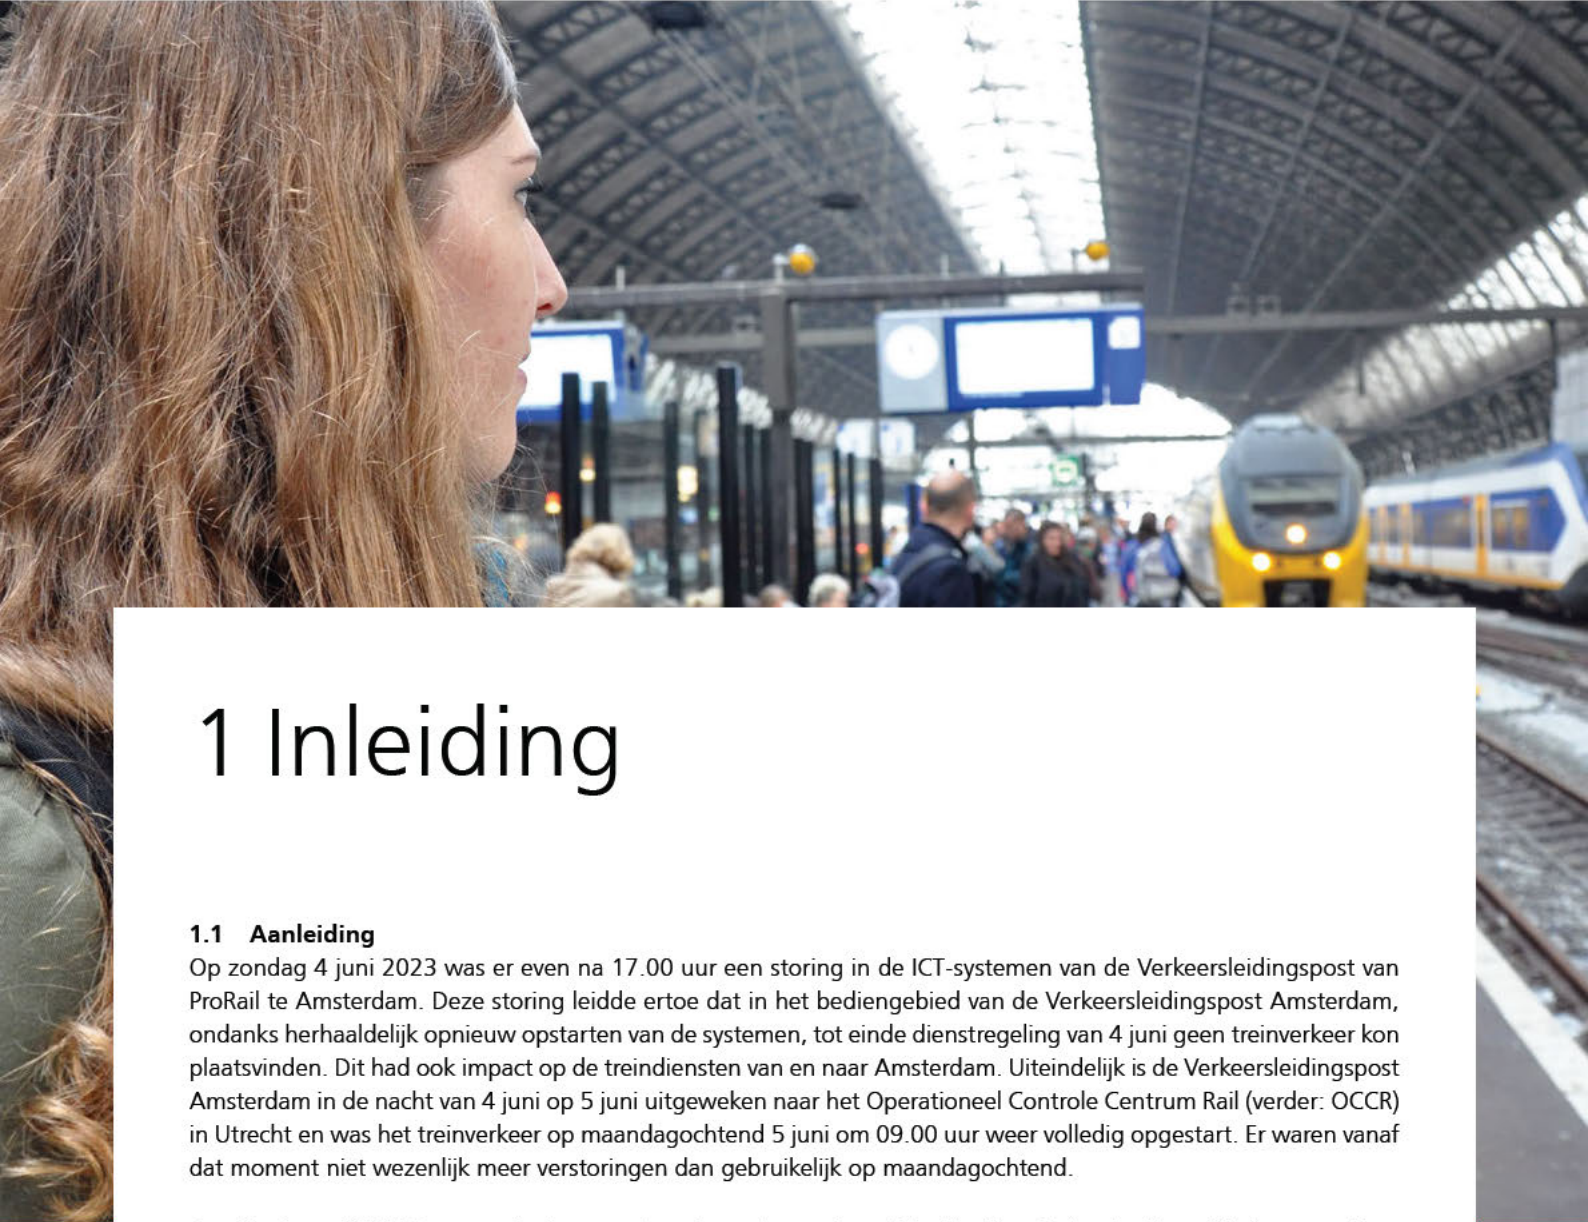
1 Inleiding

1.1 Aanleiding

Op zondag 4 juni 2023 was er even na 17.00 uur een storing in de ICT-systemen van de Verkeersleidingspost van ProRail te Amsterdam. Deze storing leidde ertoe dat in het bediengebied van de Verkeersleidingspost Amsterdam, ondanks herhaaldelijk opnieuw opstarten van de systemen, tot einde dienstregeling van 4 juni geen treinverkeer kon plaatsvinden. Dit had ook impact op de treindiensten van en naar Amsterdam. Uiteindelijk is de Verkeersleidingspost Amsterdam in de nacht van 4 juni op 5 juni uitgeweken naar het Operationeel Controle Centrum Rail (verder: OCCR) in Utrecht en was het treinverkeer op maandagochtend 5 juni om 09.00 uur weer volledig opgestart. Er waren vanaf dat moment niet wezenlijk meer verstoringen dan gebruikelijk op maandagochtend.